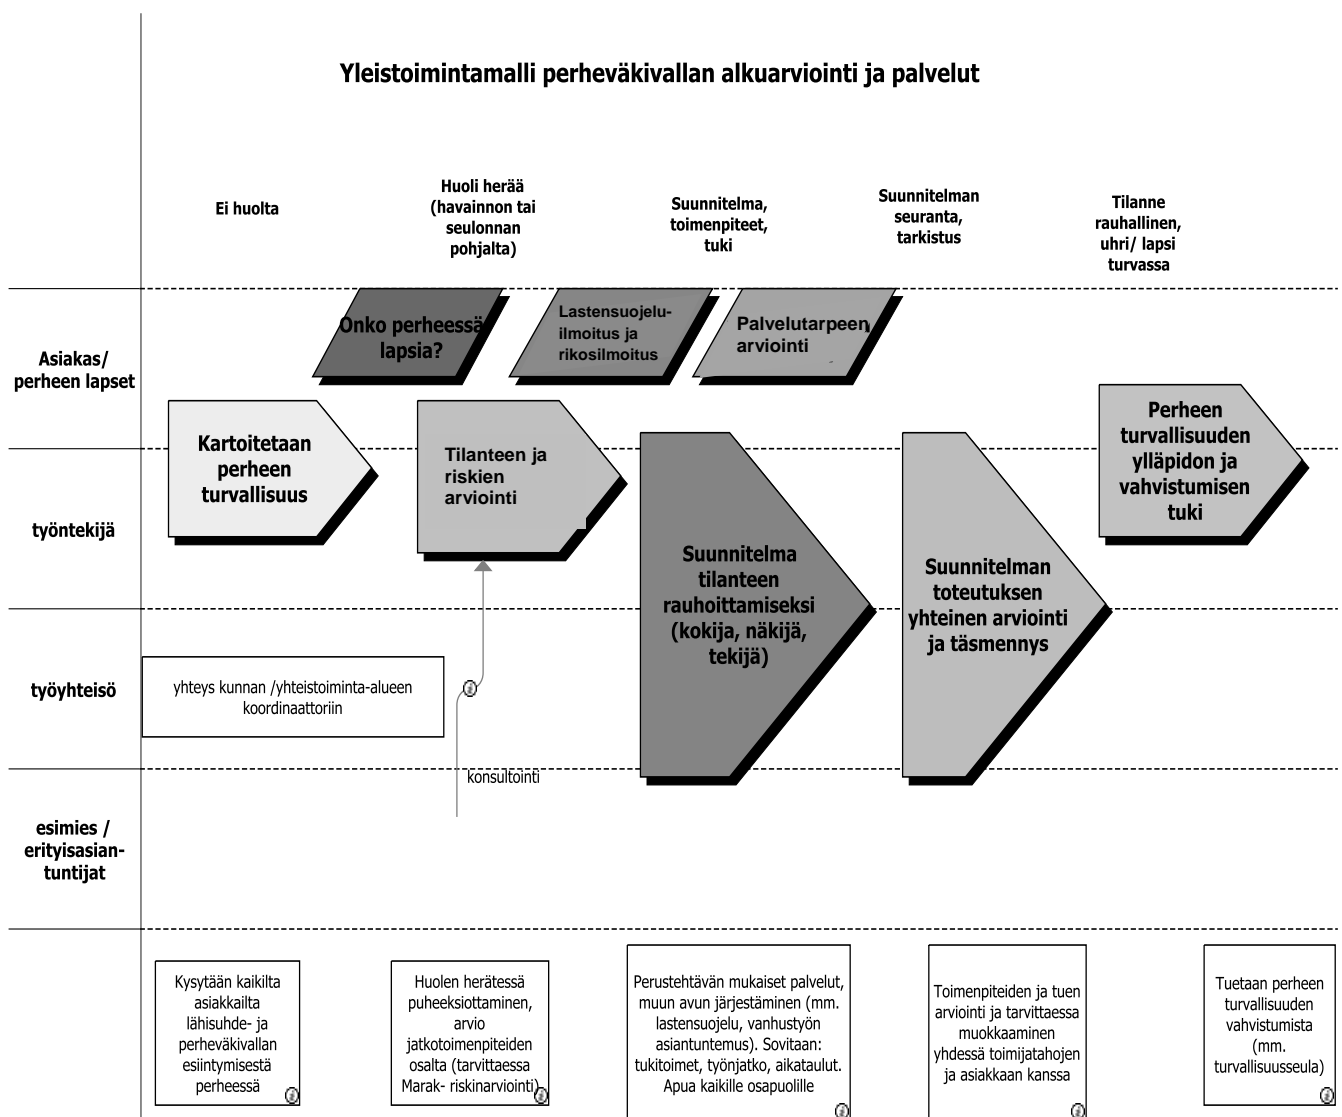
Yleistoimintamalli perheväkivallan alkuarviointi ja palvelut

Ei huolta

Huoli herää (havainnon tai seulonnan pohjalta)

Suunnitelma, toimenpiteet, tuki

Suunnitelman seuranta, tarkistus

Tilanne rauhallinen, uhri/ lapsi turvassa

Asiakas/ perheen lapset

työntekijä

työyhteisö

esimies / erityisasiantuntijat

Onko perheessä lapsia?

Lastensuojeluilmoitus ja rikosilmoitus

Palvelutarpeen arviointi

Kartoitetaan perheen turvallisuus

Tilanteen ja riskien arviointi

Suunnitelma tilanteen rauhoittamiseksi (kokija, näkijä, tekijä)

Suunnitelman toteutuksen yhteinen arviointi ja täsmennys

Perheen turvallisuuden ylläpidon ja vahvistumisen tuki

yhteys kunnan /yhteistoiminta-alueen koordinaattoriin

konsultointi

Kysytään kaikilta asiakkailta lähisuhde- ja perheväkivallan esiintymisestä perheessä

Huolen herätessä puheeksiottaminen, arvio jatkotoimenpiteiden osalta (tarvittaessa Marak- riskinarviointi)

Perustehtävän mukaiset palvelut, muun avun järjestäminen (mm. lastensuojelu, vanhustyön asiantuntemus). Sovitaan: tukitoimet, työnjatko, aikataulut. Apua kaikille osapuolille

Toimenpiteiden ja tuen arviointi ja tarvittaessa muokkaaminen yhdessä toimijatahojen ja asiakkaan kanssa

Tuetaan perheen turvallisuuden vahvistumista (mm. turvallisuusseula)